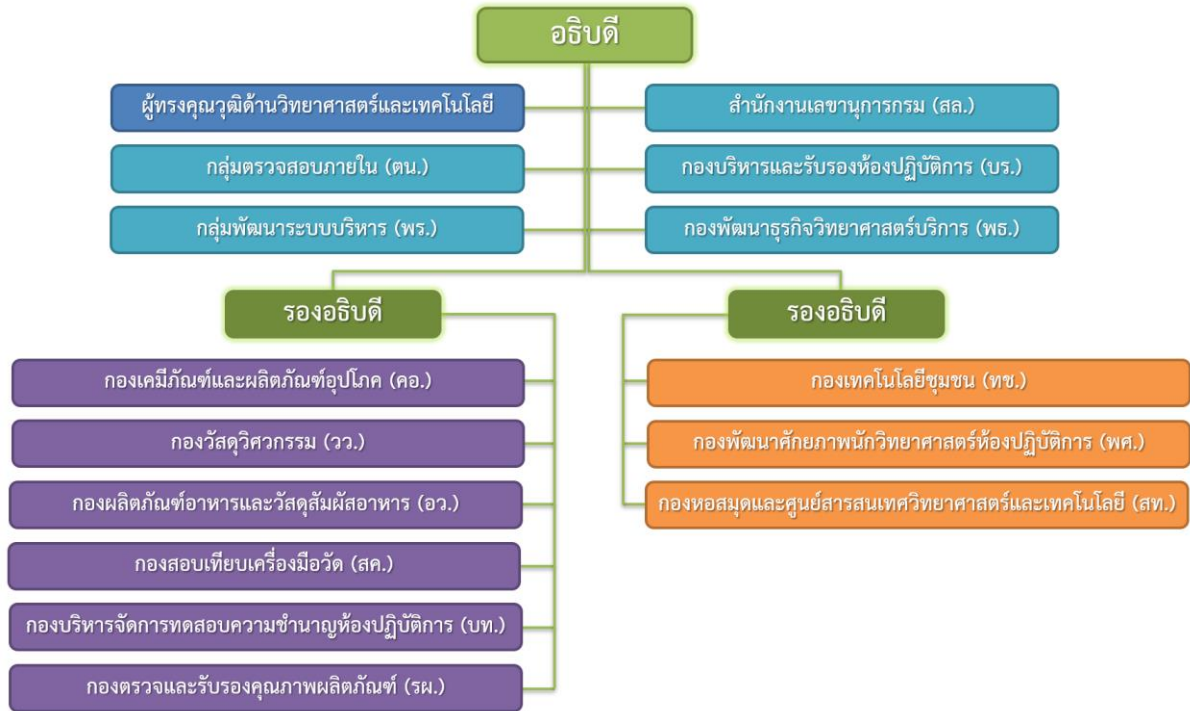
อธิบดี

ผู้ทรงคุณวุฒิด้านวิทยาศาสตร์และเทคโนโลยี

สำนักงานเลขานุการกรม (สล.)

กลุ่มตรวจสอบภายใน (ตน.)

กองบริหารและรับรองห้องปฏิบัติการ (บร.)

กลุ่มพัฒนาระบบบริหาร (พร.)

กองพัฒนาธุรกิจวิทยาศาสตร์บริการ (พธ.)

รองอธิบดี

กองเคมีภัณฑ์และผลิตภัณฑ์อุปโภค (คอ.)

กองวัสดุวิศวกรรม (วว.)

กองผลิตภัณฑ์อาหารและวัสดุสัมผัสอาหาร (อว.)

กองสอบเทียบเครื่องมือวัด (สค.)

กองบริหารจัดการทดสอบความชำนาญห้องปฏิบัติการ (บท.)

กองตรวจและรับรองคุณภาพผลิตภัณฑ์ (รผ.)

รองอธิบดี

กองเทคโนโลยีชุมชน (ทช.)

กองพัฒนาศักยภาพนักวิทยาศาสตร์ห้องปฏิบัติการ (พศ.)

กองหอสมุดและศูนย์สารสนเทศวิทยาศาสตร์และเทคโนโลยี (สท.)